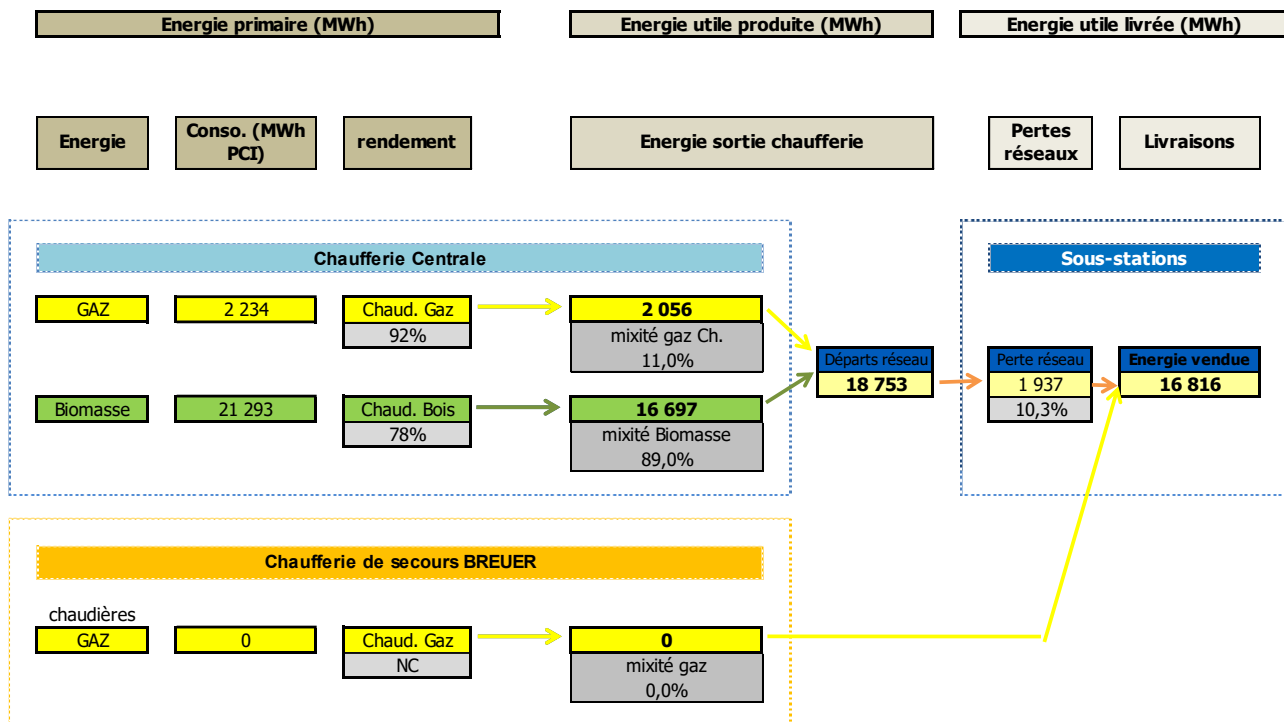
Energie primaire (MWh)

Energie utile produite (MWh)

Energie utile livrée (MWh)

Energie

Conso. (MWh PCI)

rendement

Energie sortie chaufferie

Pertes réseaux

Livraisons

Chaufferie Centrale

Sous-stations

GAZ

2 234

Chaud. Gaz

92%

2 056

mixité gaz Ch.

11,0%

Départs réseau

18 753

Perte réseau

1 937

10,3%

Energie vendue

16 816

Biomasse

21 293

Chaud. Bois

78%

16 697

mixité Biomasse

89,0%

Chaufferie de secours BREUER

chaudières

GAZ

0

Chaud. Gaz

NC

0

mixité gaz

0,0%